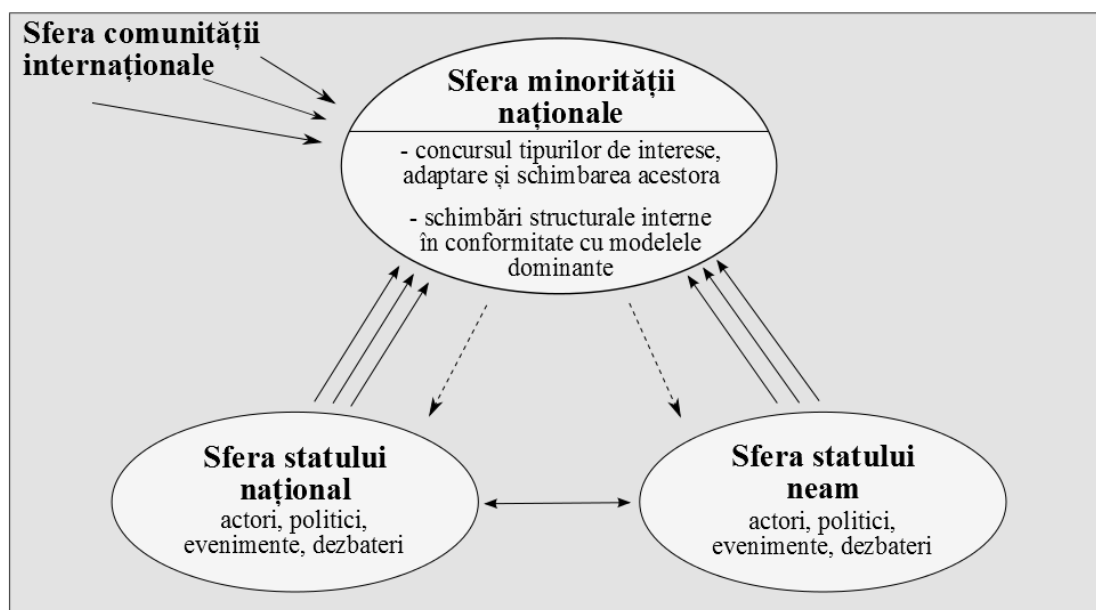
Sfera comunității internaționale

Sfera minorității naționale

- concursul tipurilor de interese, adaptare și schimbarea acestora

- schimbări structurale interne în conformitate cu modelele dominante

Sfera statului național
actori, politici, evenimente, dezbateri

Sfera statului neam
actori, politici, evenimente, dezbateri